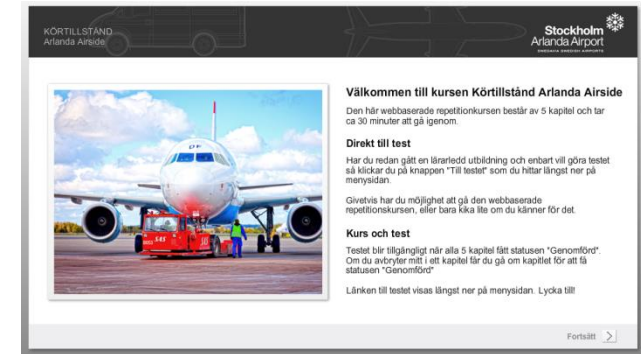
KÖRTILLSTÅND
Arlanda Airside

Stockholm
Arlanda Airport
SWEDAVIA SWEDISH AIRPORTS

Välkommen till kursen Körtillstånd Arlanda Airside

Den här webbaserade repetitionkursen består av 5 kapitel och tar ca 30 minuter att gå igenom.

Direkt till test

Har du redan gått en lärarledd utbildning och enbart vill göra testet så klickar du på knappen "Till testet" som du hittar längst ner på menysidan.

Givetvis har du möjlighet att gå den webbaserade repetitionskursen, eller bara kika lite om du känner för det.

Kurs och test

Testet blir tillgängligt när alla 5 kapitel fått statusen "Genomförd". Om du avbryter mitt i ett kapitel får du gå om kapitlet för att få statusen "Genomförd"

Länken till testet visas längst ner på menysidan. Lycka till!

Fortsätt